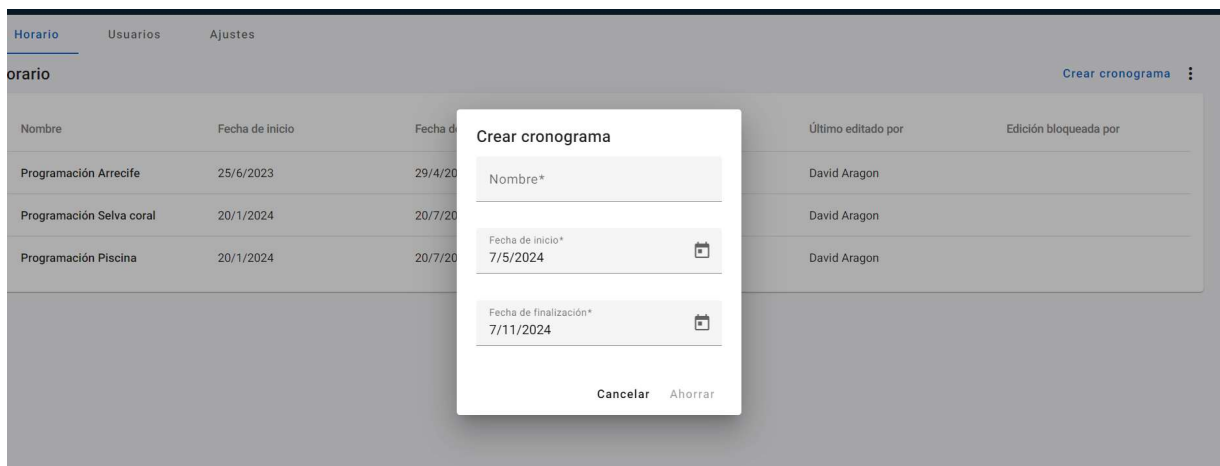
Horario Usuarios Ajustes

orario

Crear cronograma ⋮

| Nombre | Fecha de inicio | Fecha d | Último editado por | Edición bloqueada por |
|---|---|---|---|---|
| Programación Arrecife | 25/6/2023 | 29/4/20 | David Aragon | |
| Programación Selva coral | 20/1/2024 | 20/7/20 | David Aragon | |
| Programación Piscina | 20/1/2024 | 20/7/20 | David Aragon | |

Crear cronograma

Nombre*

Fecha de inicio*
7/5/2024

Fecha de finalización*
7/11/2024

Cancelar Ahorrar